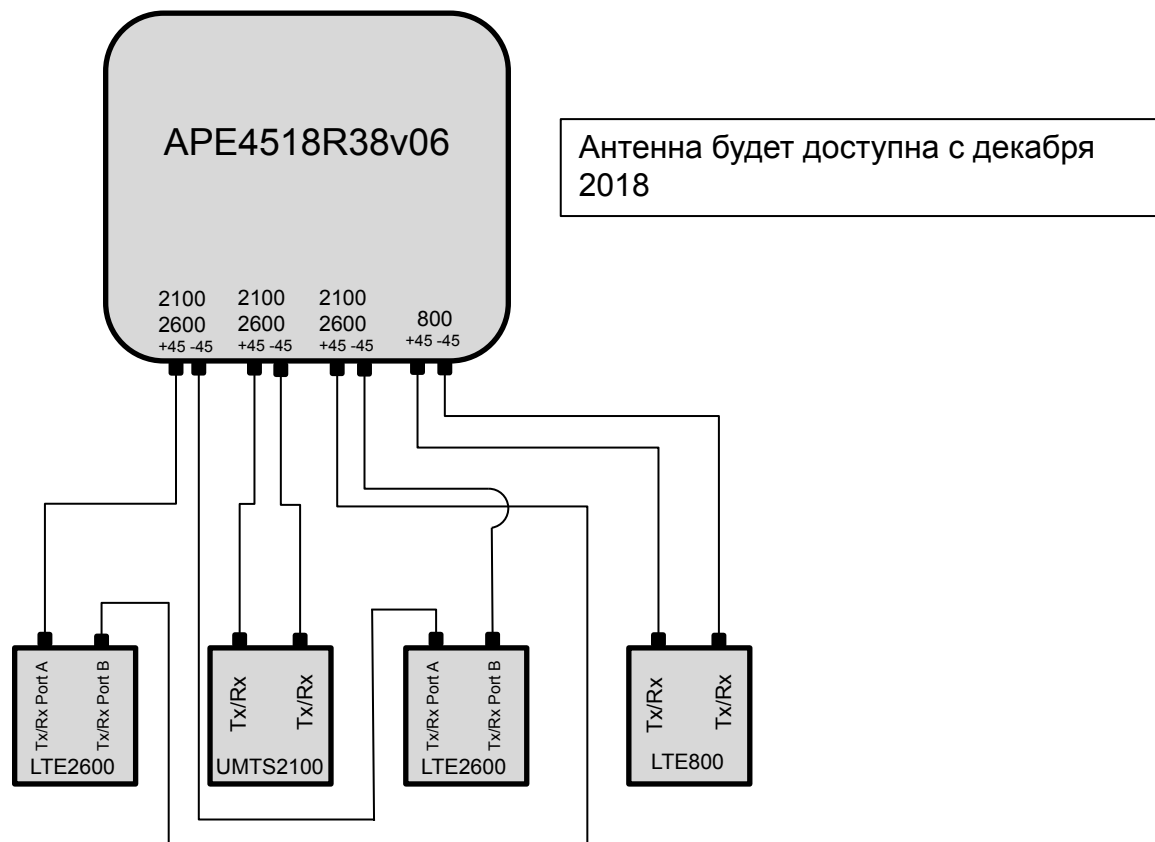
APE4518R38v06

Антенна будет доступна с декабря 2018

2100
2600
+45 -45

2100
2600
+45 -45

2100
2600
+45 -45

800
+45 -45

Tx/Rx Port A
Tx/Rx Port B
LTE2600

Tx/Rx
Tx/Rx
UMTS2100

Tx/Rx Port A
Tx/Rx Port B
LTE2600

Tx/Rx
Tx/Rx
LTE800